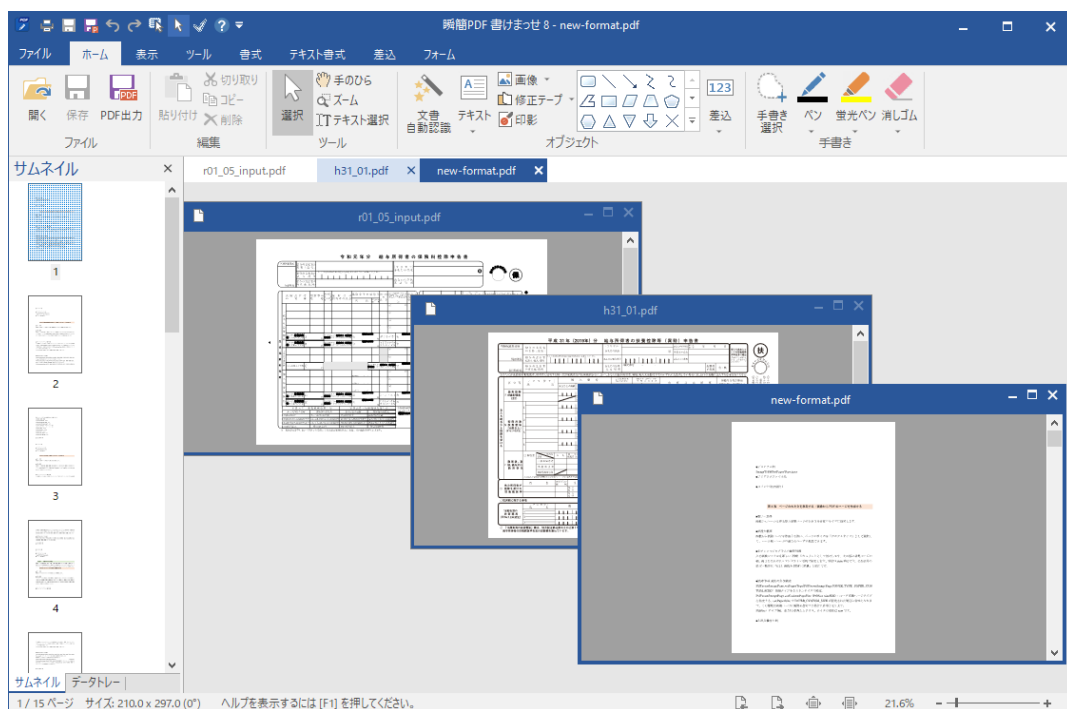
瞬簡PDF 書けまっせ 8 - new-format.pdf

ファイル ホーム 表示 ツール 書式 テキスト書式 差込 フォーム

開く 保存 PDF出力
ファイル

貼り付け 切り取り コピー 削除
編集

選択 手のひら ズーム テキスト選択
ツール

文書自動認識 テキスト 画像 修正テープ 印影
オブジェクト

123
差込

手書き選択 ペン 蛍光ペン 消しゴム
手書き

サムネイル

1
2
3
4

サムネイル データトレー

r01_05_input.pdf h31_01.pdf new-format.pdf

r01_05_input.pdf

h31_01.pdf

new-format.pdf

1 / 15 ページ サイズ: 210.0 x 297.0 (0°) ヘルプを表示するには [F1] を押してください。 21.6%